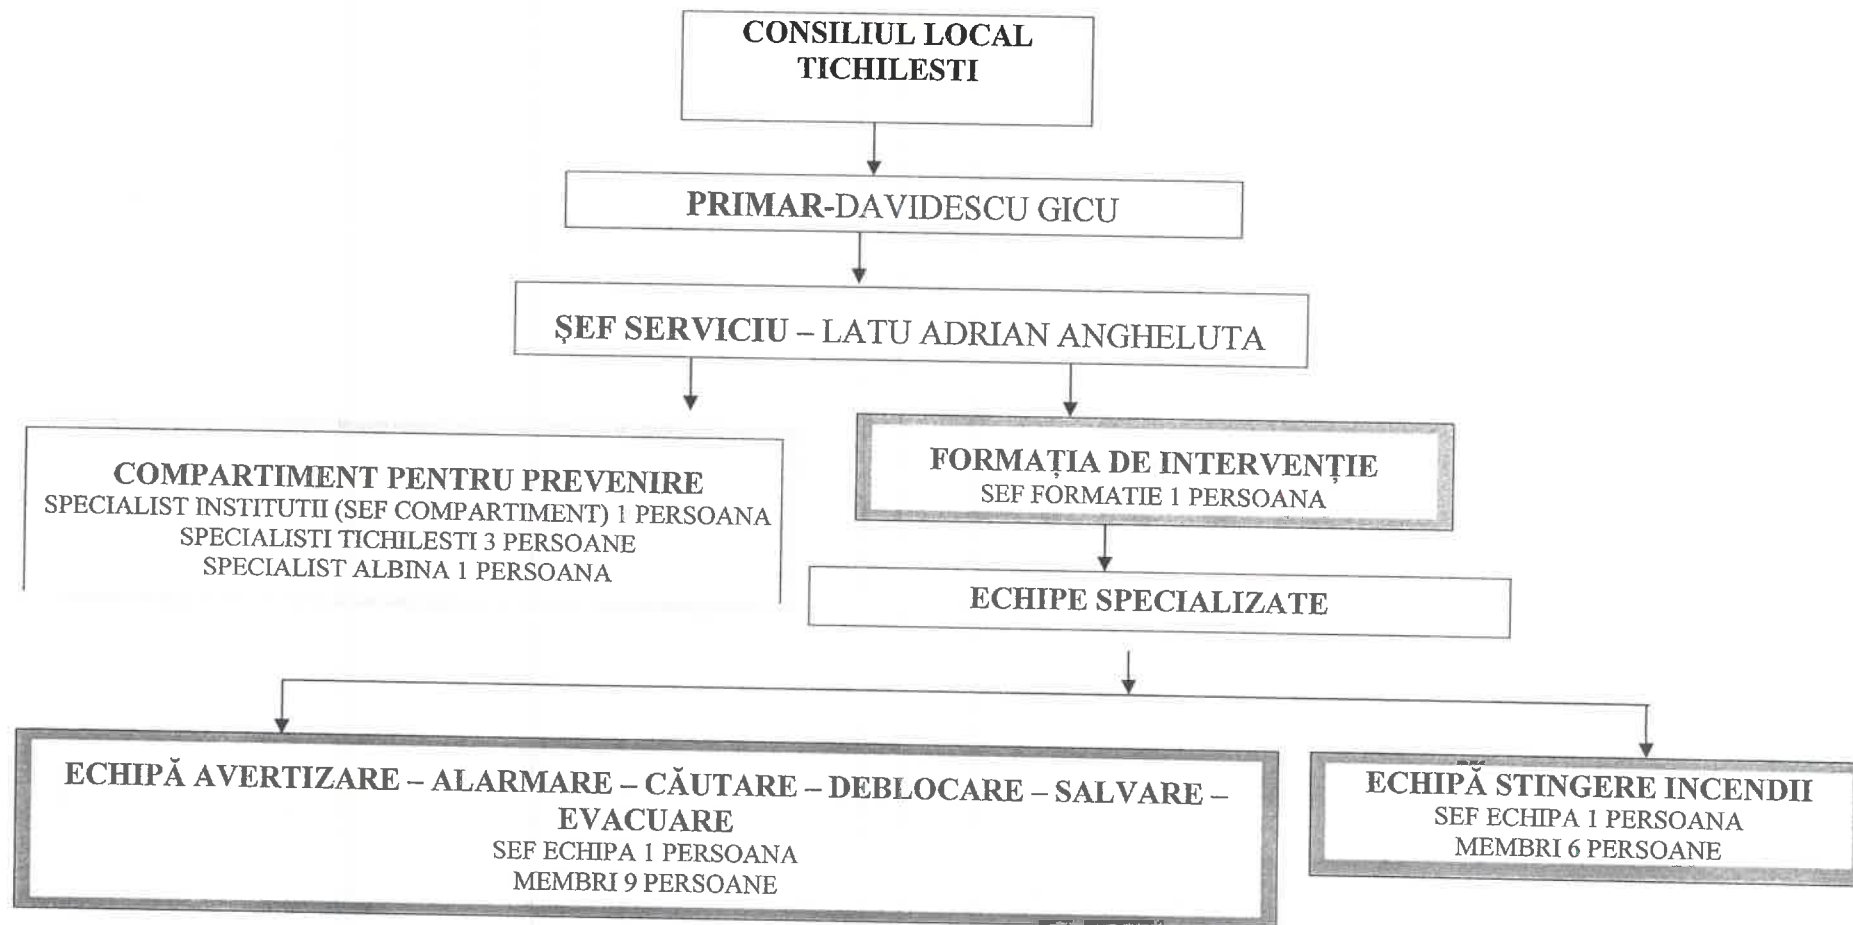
CONSILIUL LOCAL TICHILESTI

PRIMAR-DAVIDESCU GICU

ŞEF SERVICIU – LATU ADRIAN ANGHELUTA

COMPARTIMENT PENTRU PREVENIRE
SPECIALIST INSTITUTII (SEF COMPARTIMENT) 1 PERSOANA
SPECIALISTI TICHILESTI 3 PERSOANE
SPECIALIST ALBINA 1 PERSOANA

FORMAȚIA DE INTERVENȚIE
SEF FORMATIE 1 PERSOANA

ECHIPE SPECIALIZATE

ECHIPĂ AVERTIZARE – ALARMARE – CĂUTARE – DEBLOCARE – SALVARE – EVACUARE
SEF ECHIPA 1 PERSOANA
MEMBRI 9 PERSOANE

ECHIPĂ STINGERE INCENDII
SEF ECHIPA 1 PERSOANA
MEMBRI 6 PERSOANE